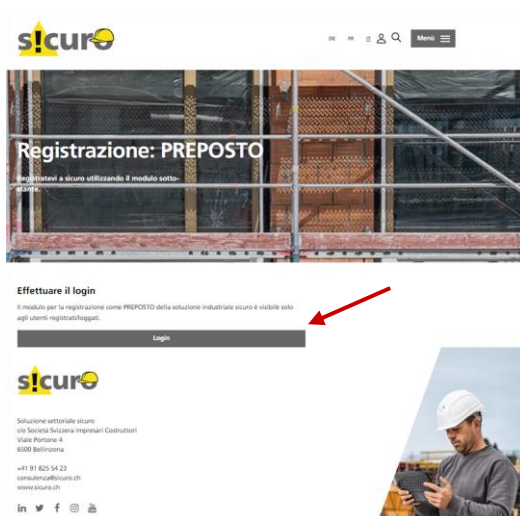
s!curo

DE FR IT

Menü

Registrazione: PREPOSTO

Registratevi a sicuro utilizzando il modulo sottostante.

Effettuare il login

Il modulo per la registrazione come PREPOSTO della soluzione industriale sicuro è visibile solo agli utenti registrati/loggati.

Login

s!curo

Soluzione settoriale sicuro
c/o Società Svizzera Impresari Costruttori
Viale Portone 4
6500 Bellinzona

+41 91 825 54 23
consulenza@sicuro.ch
www.sicuro.ch